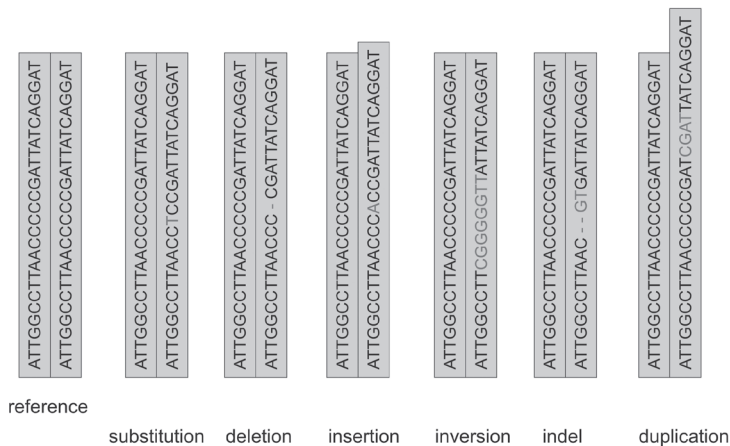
ATTGGCCTTAACCCCCGATTATCAGGAT
ATTGGCCTTAACCCCCGATTATCAGGAT

ATTGGCCTTAACCCCCGATTATCAGGAT
ATTGGCCTTAACCTCCGATTATCAGGAT

ATTGGCCTTAACCCCCGATTATCAGGAT
ATTGGCCTTAACCC - CGATTATCAGGAT

ATTGGCCTTAACCCCCGATTATCAGGAT
ATTGGCCTTAACCCACCGATTATCAGGAT

ATTGGCCTTAACCCCCGATTATCAGGAT
ATTGGCCTTCGGGGGTTATTATCAGGAT

ATTGGCCTTAACCCCCGATTATCAGGAT
ATTGGCCTTAAC - - GTGATTATCAGGAT

ATTGGCCTTAACCCCCGATTATCAGGAT
ATTGGCCTTAACCCCCGATCGATTATCAGGAT

reference

substitution deletion insertion inversion indel duplication